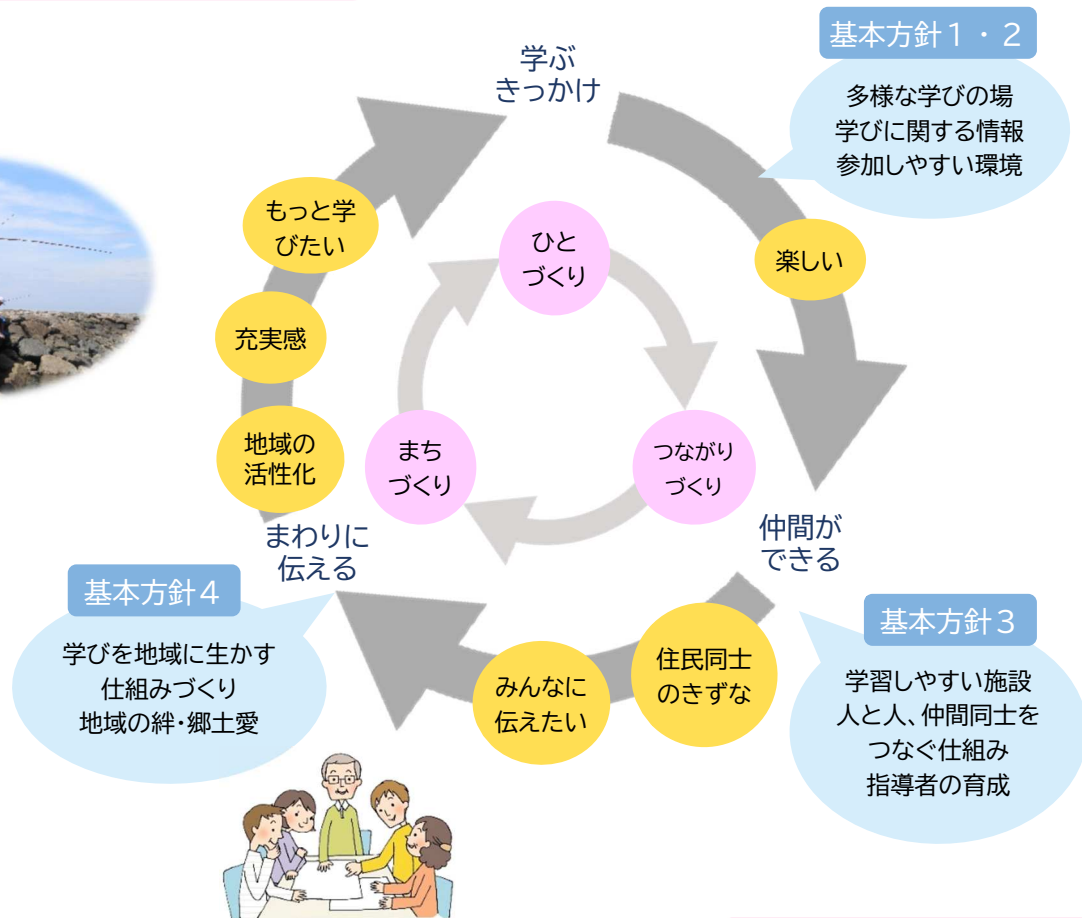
学ぶ
きっかけ

基本方針１・２

多様な学びの場
学びに関する情報
参加しやすい環境

楽しい

もっと学びたい

充実感

地域の活性化

ひと
づくり

まち
づくり

つながり
づくり

仲間が
できる

まわりに
伝える

基本方針４

学びを地域に生かす
仕組みづくり
地域の絆・郷土愛

みんなに
伝えたい

住民同士
のきずな

基本方針３

学習しやすい施設
人と人、仲間同士を
つなぐ仕組み
指導者の育成